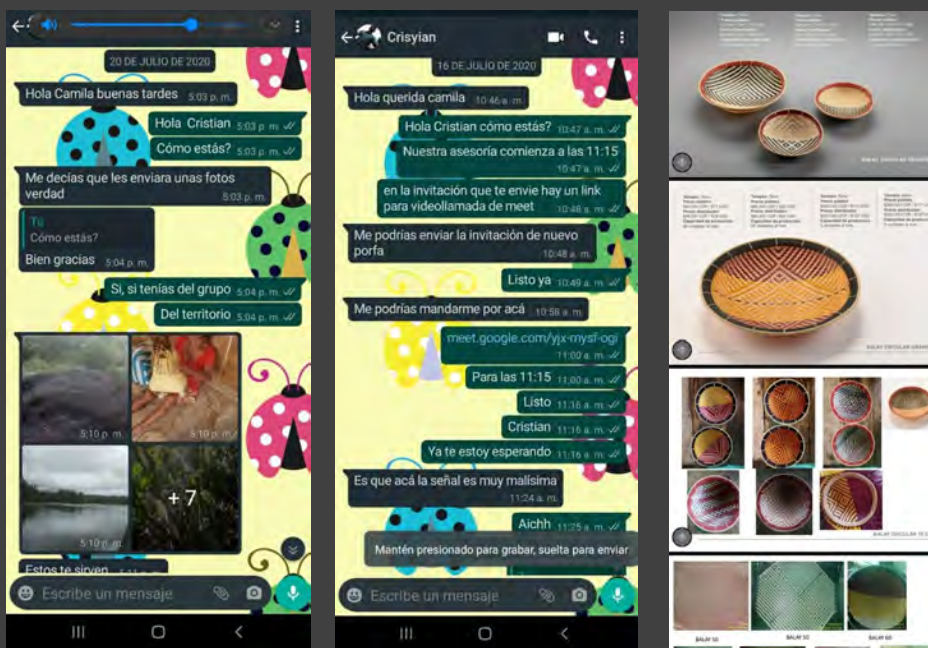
20 DE JULIO DE 2020

Hola Camila buenas tardes 5:03 p. m.

Hola Cristian 5:03 p. m.

Cómo estás? 5:03 p. m.

Me decías que les enviara unas fotos verdad 5:03 p. m.

Tú
Cómo estás?
Bien gracias 5:04 p. m.

Si, si tenías del grupo 5:04 p. m.

Del territorio 5:04 p. m.

5:10 p. m.
5:10 p. m.
5:10 p. m.
+ 7

Estos te sirven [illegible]

Escribe un mensaje

Crisyian

16 DE JULIO DE 2020

Hola querida camila 10:46 a. m.

Hola Cristian cómo estás? 10:47 a. m.

Nuestra asesoría comienza a las 11:15 10:47 a. m.

en la invitación que te envie hay un link para videollamada de meet 10:48 a. m.

Me podrias enviar la invitación de nuevo porfa 10:48 a. m.

Listo ya 10:49 a. m.

Me podrías mandarme por acá 10:58 a. m.

meet.google.com/yjx-mysf-ogi 11:00 a. m.

Para las 11:15 11:00 a. m.

Listo 11:16 a. m.

Cristian 11:16 a. m.

Ya te estoy esperando 11:16 a. m.

Es que acá la señal es muy malísima 11:24 a. m.

Aichh 11:25 a. m.

Mantén presionado para grabar, suelta para enviar

Escribe un mensaje

BALAY 50
BALAY 50
BALAY 60